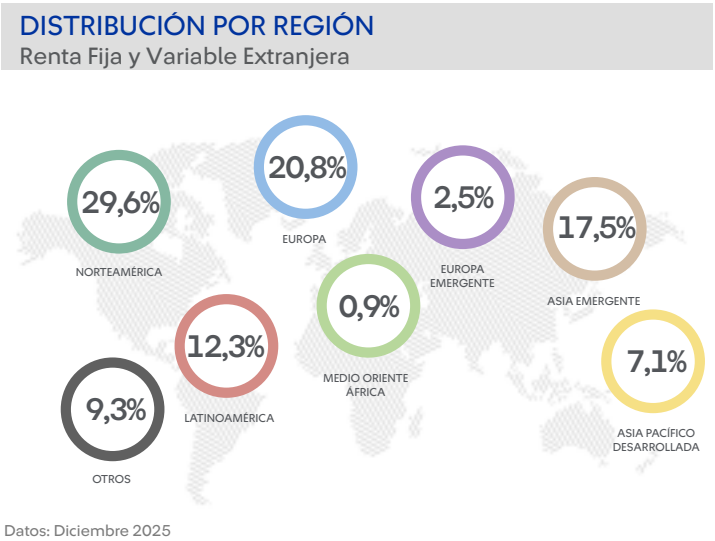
DISTRIBUCIÓN POR REGIÓN
Renta Fija y Variable Extranjera

29,6%
NORTEAMÉRICA

20,8%
EUROPA

2,5%
EUROPA EMERGENTE

17,5%
ASIA EMERGENTE

12,3%
LATINOAMÉRICA

0,9%
MEDIO ORIENTE ÁFRICA

7,1%
ASIA PACÍFICO DESARROLLADA

9,3%
OTROS

Datos: Diciembre 2025